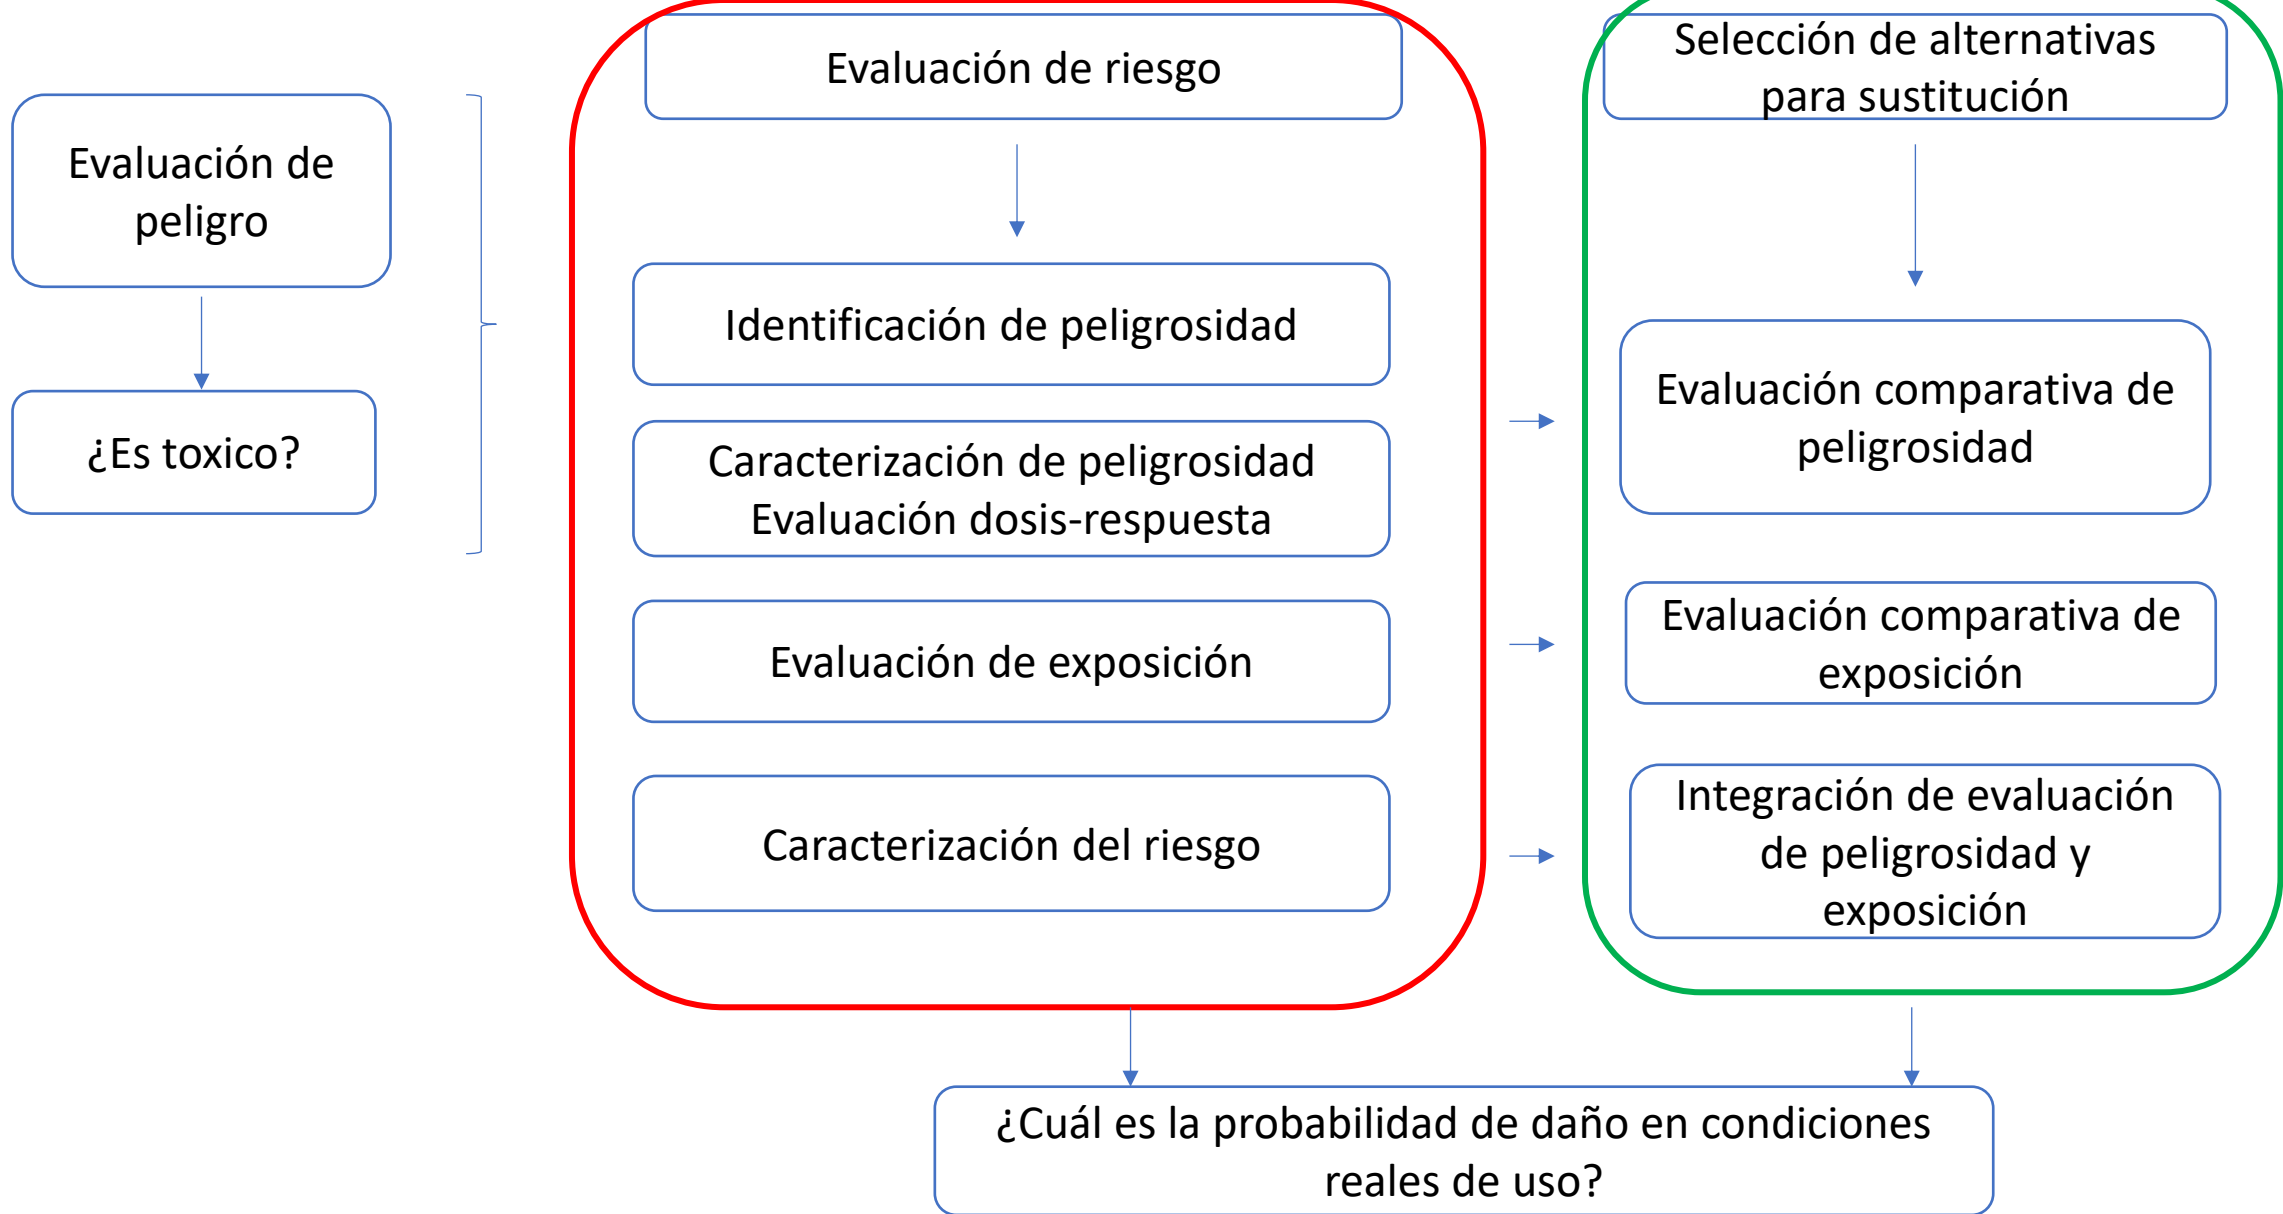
Evaluación de peligro

¿Es toxico?

Evaluación de riesgo

Identificación de peligrosidad

Caracterización de peligrosidad
Evaluación dosis-respuesta

Evaluación de exposición

Caracterización del riesgo

Selección de alternativas para sustitución

Evaluación comparativa de peligrosidad

Evaluación comparativa de exposición

Integración de evaluación de peligrosidad y exposición

¿Cuál es la probabilidad de daño en condiciones reales de uso?